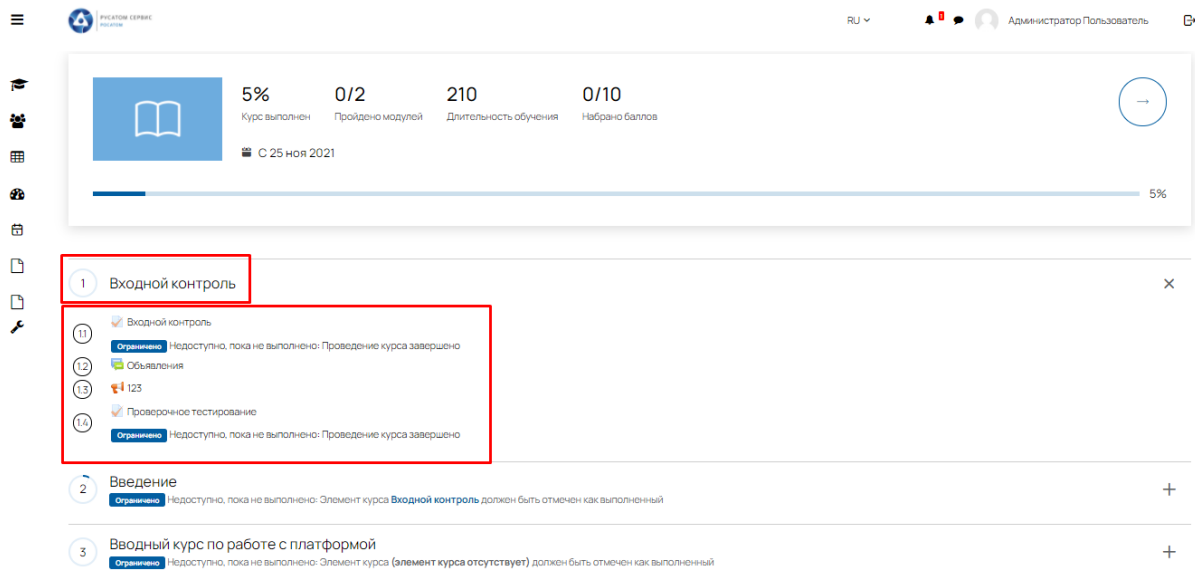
РУСАТОМ СЕРВИС
РОСАТОМ

RU

Администратор Пользователь

5%
Курс выполнен

0/2
Пройдено модулей

210
Длительность обучения

0/10
Набрано баллов

С 25 ноя 2021

5%

1 Входной контроль

1.1 Входной контроль
Ограничено Недоступно, пока не выполнено: Проведение курса завершено
1.2 Объявления
1.3 123
1.4 Проверочное тестирование
Ограничено Недоступно, пока не выполнено: Проведение курса завершено

2 Введение
Ограничено Недоступно, пока не выполнено: Элемент курса Входной контроль должен быть отмечен как выполненный

3 Вводный курс по работе с платформой
Ограничено Недоступно, пока не выполнено: Элемент курса (элемент курса отсутствует) должен быть отмечен как выполненный